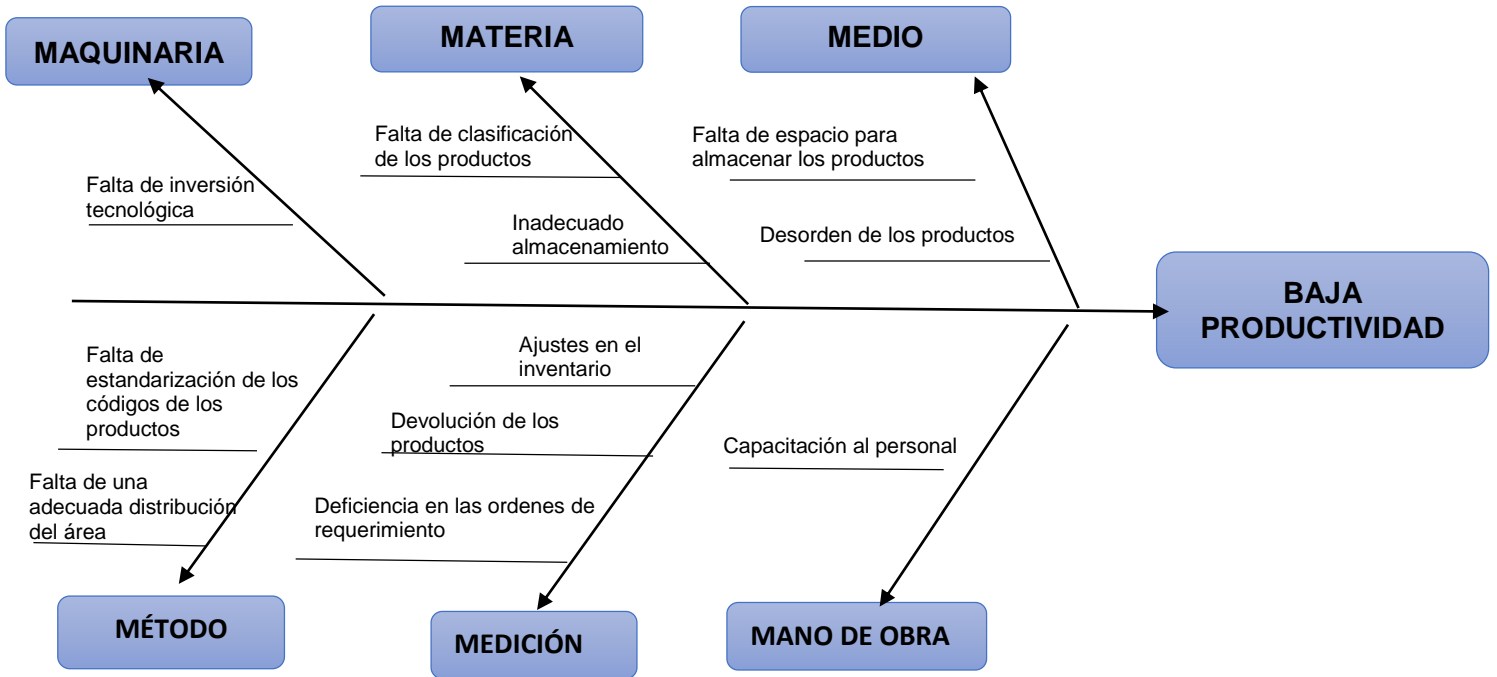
MAQUINARIA

MATERIA

MEDIO

Falta de clasificación de los productos

Falta de espacio para almacenar los productos

Falta de inversión tecnológica

Inadecuado almacenamiento

Desorden de los productos

BAJA PRODUCTIVIDAD

Falta de estandarización de los códigos de los productos

Ajustes en el inventario

Devolución de los productos

Capacitación al personal

Falta de una adecuada distribución del área

Deficiencia en las ordenes de requerimiento

MÉTODO

MEDICIÓN

MANO DE OBRA